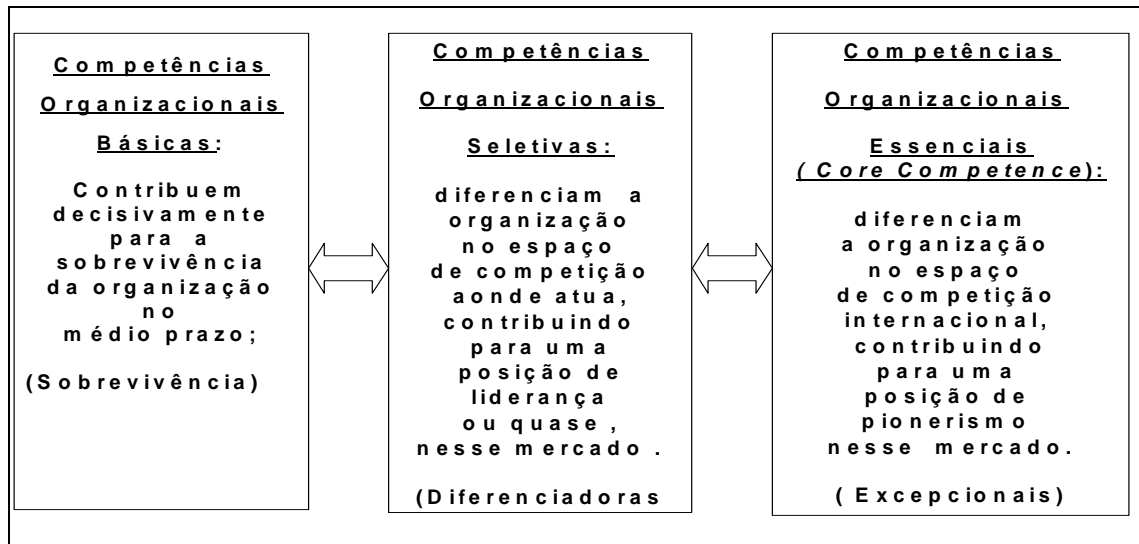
Competências

Organizacionais

Básicas:

Contribuem decisivamente para a sobrevivência da organização no médio prazo;

(Sobrevivência)

Competências

Organizacionais

Seletivas:

diferenciam a organização no espaço de competição aonde atua, contribuindo para uma posição de liderança ou quase, nesse mercado.

(Diferenciadoras

Competências

Organizacionais

Essenciais (Core Competence):

diferenciam a organização no espaço de competição internacional, contribuindo para uma posição de pionerismo nesse mercado.

(Excepcionais)